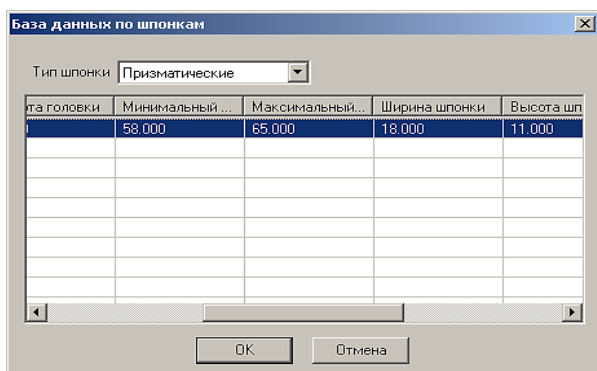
База данных по шпонкам

Тип шпонки Призматические

| та головки | Минимальный ... | Максимальный... | Ширина шпонки | Высота шп |
|---|---|---|---|---|
| ) | 58.000 | 65.000 | 18.000 | 11.000 |

OK Отмена